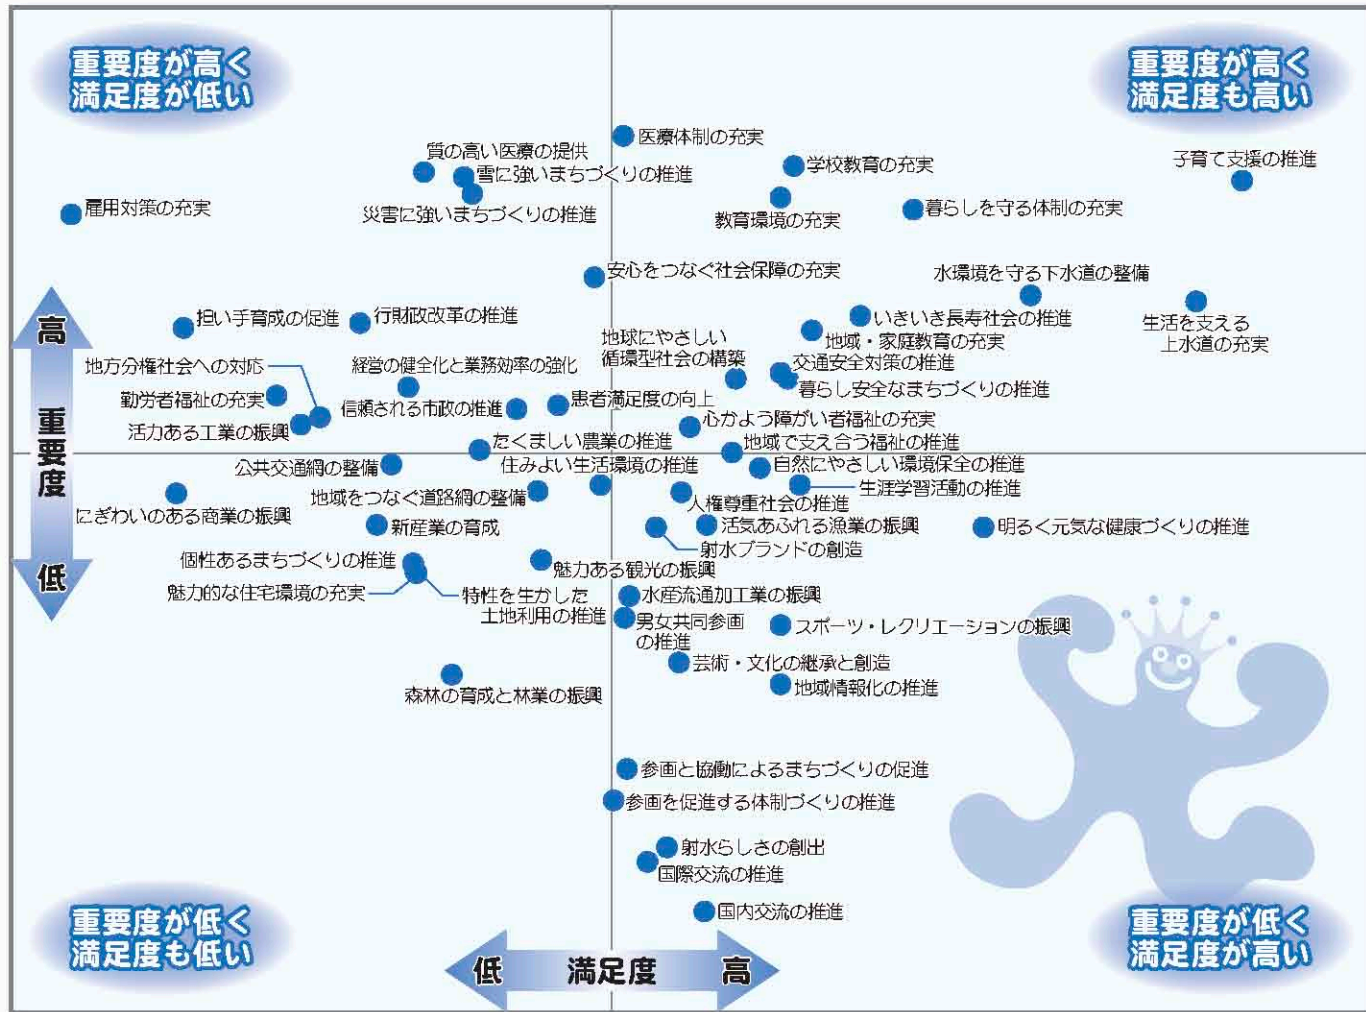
重要度が高く
満足度が低い

重要度が高く
満足度も高い

医療体制の充実
質の高い医療の提供
雪に強いまちづくりの推進
学校教育の充実
子育て支援の推進
雇用対策の充実
災害に強いまちづくりの推進
教育環境の充実
暮らしを守る体制の充実
安心をつなぐ社会保障の充実
水環境を守る下水道の整備
担い手育成の促進
行財政改革の推進
いきいき長寿社会の推進
生活を支える
上水道の充実
地球にやさしい
循環型社会の構築
地域・家庭教育の充実
高
地方分権社会への対応
経営の健全化と業務効率の強化
交通安全対策の推進
暮らし安全なまちづくりの推進
重要度
勤労者福祉の充実
患者満足度の向上
信頼される市政の推進
心かよう障がい者福祉の充実
活力ある工業の振興
たくましい農業の推進
地域で支え合う福祉の推進
公共交通網の整備
住みよい生活環境の推進
自然にやさしい環境保全の推進
生涯学習活動の推進
地域をつなぐ道路網の整備
人権尊重社会の推進
にぎわいのある商業の振興
新産業の育成
活気あふれる漁業の振興
明るく元気な健康づくりの推進
射水ブランドの創造
個性あるまちづくりの推進
低
魅力ある観光の振興
魅力的な住宅環境の充実
特性を生かした
土地利用の推進
水産流通加工業の振興
男女共同参画
の推進
スポーツ・レクリエーションの振興
芸術・文化の継承と創造
地域情報化の推進
森林の育成と林業の振興
参画と協働によるまちづくりの促進
参画を促進する体制づくりの推進
射水らしさの創出
国際交流の推進
国内交流の推進

重要度が低く
満足度も低い

低 満足度 高

重要度が低く
満足度が高い